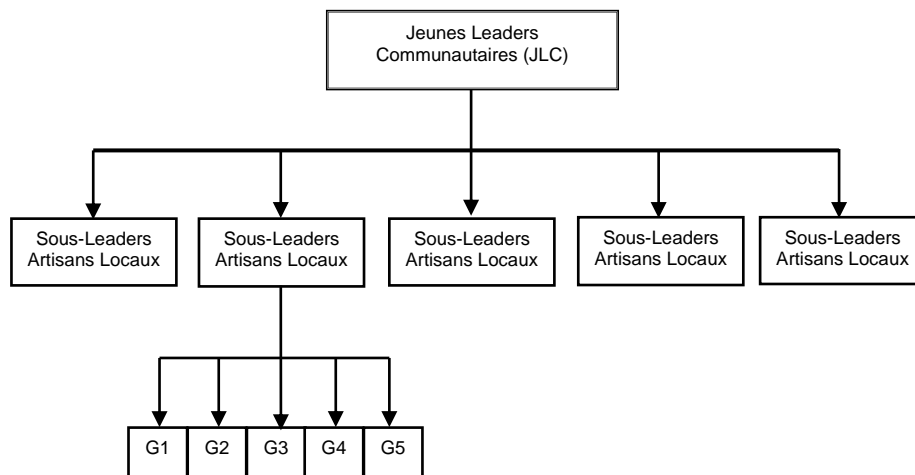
Jeunes Leaders Communautaires (JLC)

Sous-Leaders Artisans Locaux

Sous-Leaders Artisans Locaux

Sous-Leaders Artisans Locaux

Sous-Leaders Artisans Locaux

Sous-Leaders Artisans Locaux

| G1 | G2 | G3 | G4 | G5 |
|---|---|---|---|---|